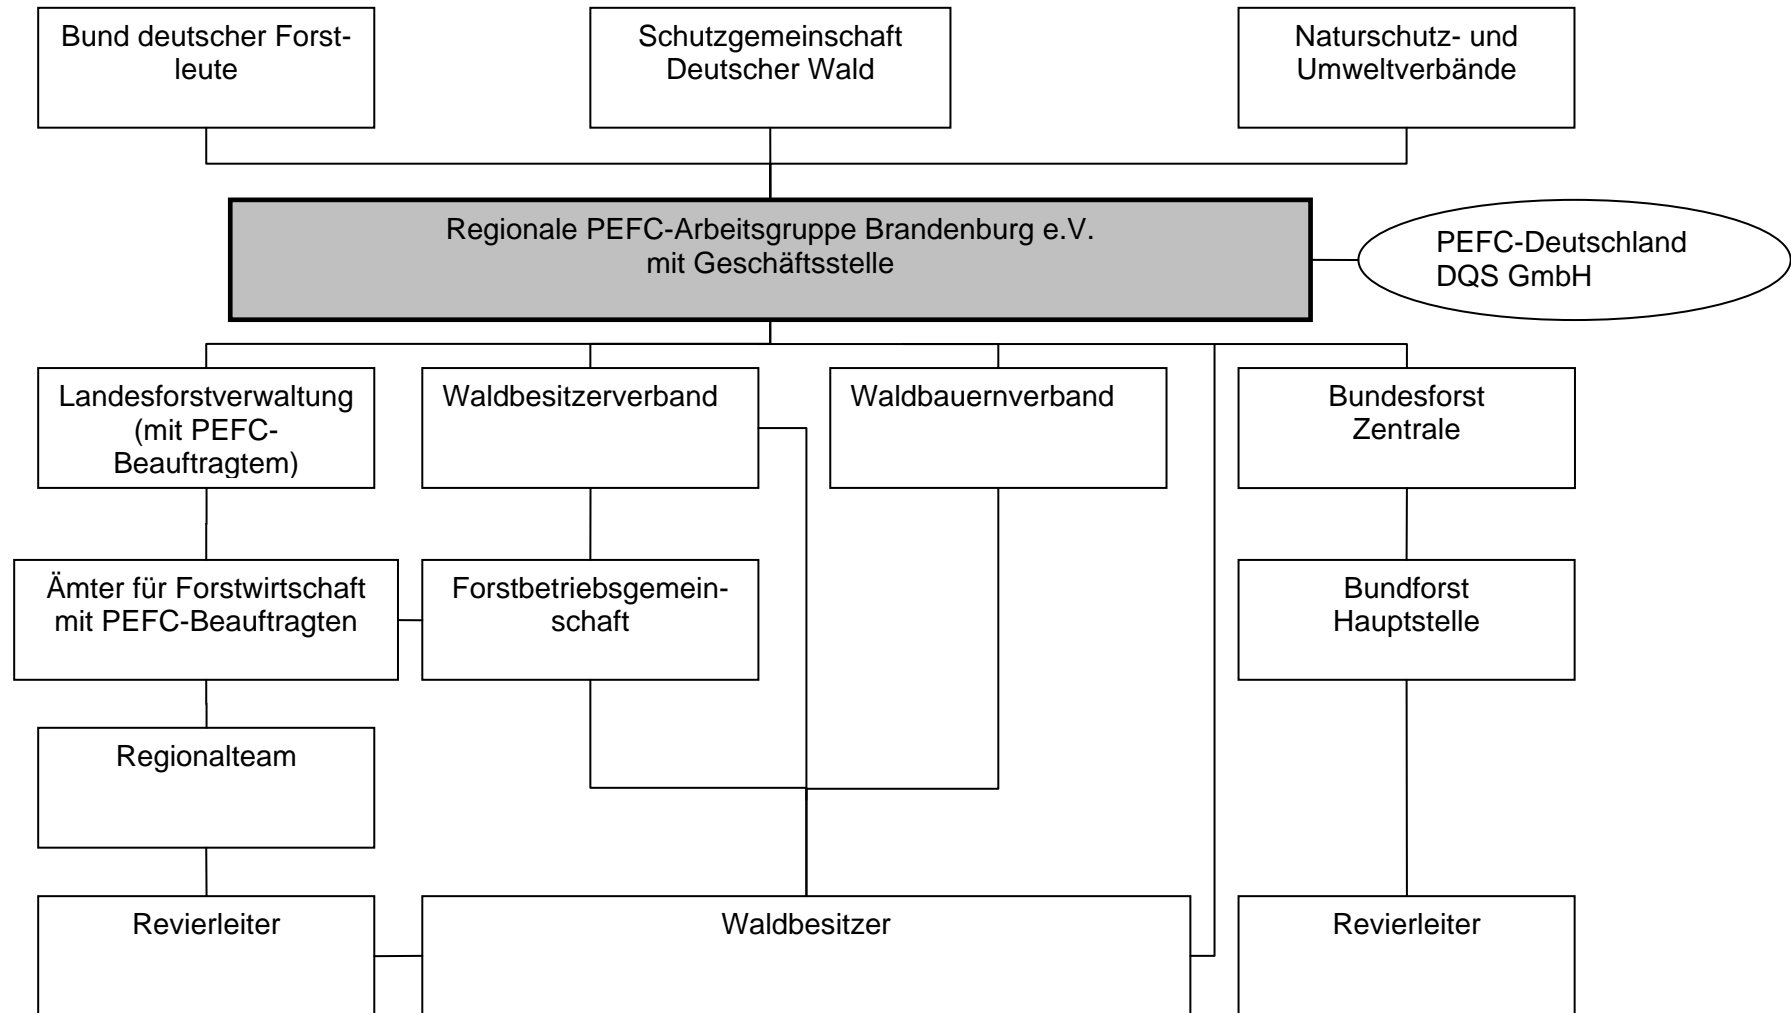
Bund deutscher Forstleute

Schutzgemeinschaft Deutscher Wald

Naturschutz- und Umweltverbände

Regionale PEFC-Arbeitsgruppe Brandenburg e.V. mit Geschäftsstelle

PEFC-Deutschland DQS GmbH

Landesforstverwaltung (mit PEFC-Beauftragtem)

Waldbesitzerverband

Waldbauernverband

Bundesforst Zentrale

Ämter für Forstwirtschaft mit PEFC-Beauftragten

Forstbetriebsgemeinschaft

Bundforst Hauptstelle

Regionalteam

Revierleiter

Waldbesitzer

Revierleiter